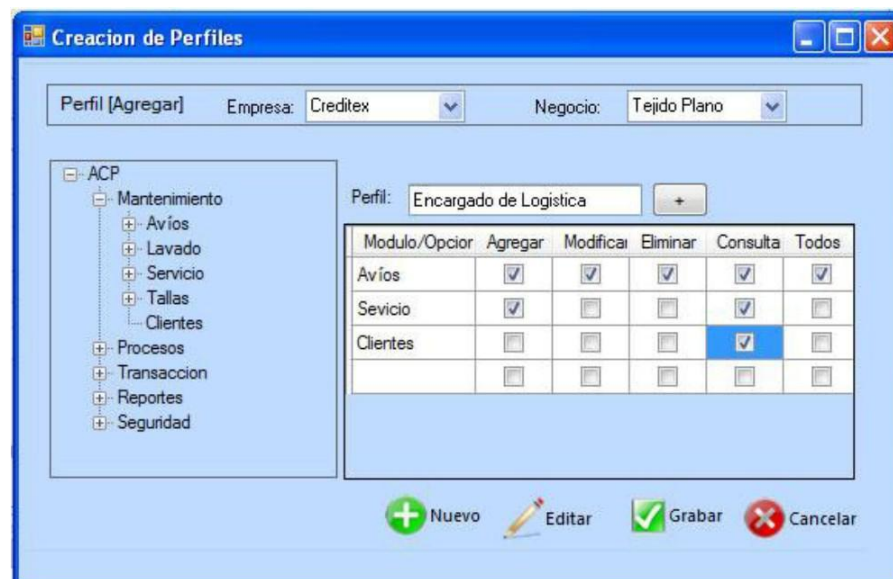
Creacion de Perfiles

Perfil [Agregar] Empresa: Creditex Negocio: Tejido Plano

ACP
Mantenimiento
Avíos
Lavado
Servicio
Tallas
Clientes
Procesos
Transaccion
Reportes
Seguridad

Perfil: Encargado de Logistica +

| Modulo/Opcior | Agregar | Modificar | Eliminar | Consulta | Todos |
|---|---|---|---|---|---|
| Avíos | ☑ | ☑ | ☑ | ☑ | ☑ |
| Sevicio | ☑ | ☐ | ☐ | ☑ | ☐ |
| Clientes | ☐ | ☐ | ☐ | ☑ | ☐ |
| | ☐ | ☐ | ☐ | ☐ | ☐ |

Nuevo Editar Grabar Cancelar